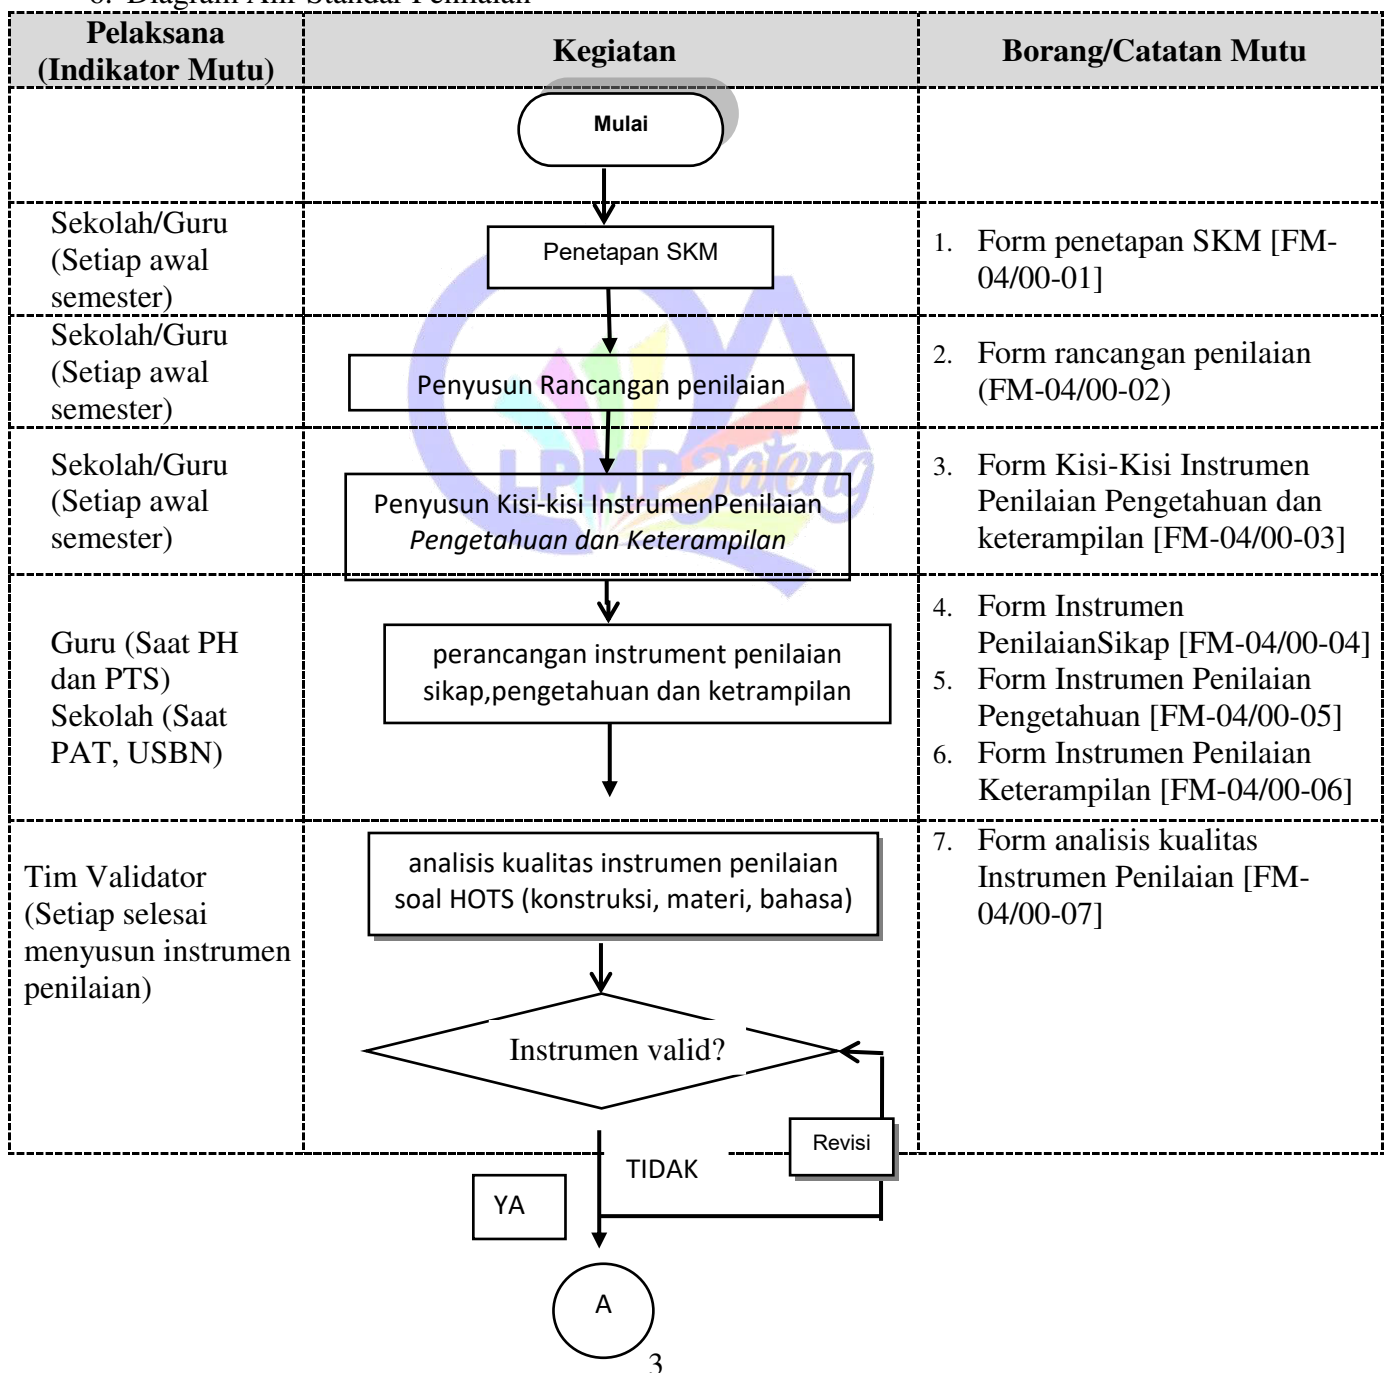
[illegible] Diagram Alir Standar Penilaian

| Pelaksana (Indikator Mutu) | Kegiatan | Borang/Catatan Mutu |
|---|---|---|
| | Mulai | |
| Sekolah/Guru (Setiap awal semester) | Penetapan SKM | 1. Form penetapan SKM [FM-04/00-01] |
| Sekolah/Guru (Setiap awal semester) | Penyusun Rancangan penilaian | 2. Form rancangan penilaian (FM-04/00-02) |
| Sekolah/Guru (Setiap awal semester) | Penyusun Kisi-kisi InstrumenPenilaian *Pengetahuan dan Keterampilan* | 3. Form Kisi-Kisi Instrumen Penilaian Pengetahuan dan keterampilan [FM-04/00-03] |
| Guru (Saat PH dan PTS) Sekolah (Saat PAT, USBN) | perancangan instrument penilaian sikap,pengetahuan dan ketrampilan | 4. Form Instrumen PenilaianSikap [FM-04/00-04] 5. Form Instrumen Penilaian Pengetahuan [FM-04/00-05] 6. Form Instrumen Penilaian Keterampilan [FM-04/00-06] |
| Tim Validator (Setiap selesai menyusun instrumen penilaian) | analisis kualitas instrumen penilaian soal HOTS (konstruksi, materi, bahasa) Instrumen valid? Revisi | 7. Form analisis kualitas Instrumen Penilaian [FM-04/00-07] |

TIDAK

YA

A

LPMP Jateng

3